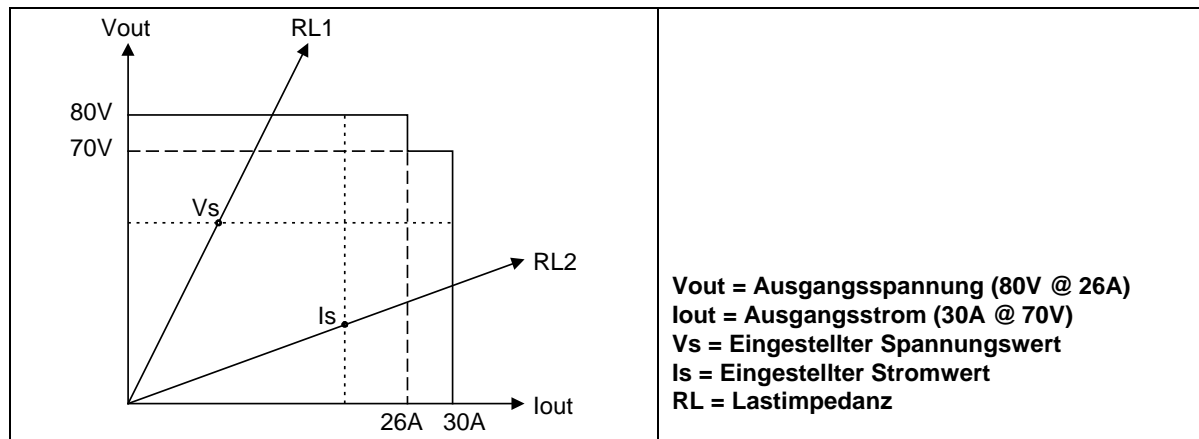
| Vout RL1 80V 70V Vs RL2 Is 26A 30A Iout | Vout = Ausgangsspannung (80V @ 26A) Iout = Ausgangsstrom (30A @ 70V) Vs = Eingestellter Spannungswert Is = Eingestellter Stromwert RL = Lastimpedanz |
|---|---|